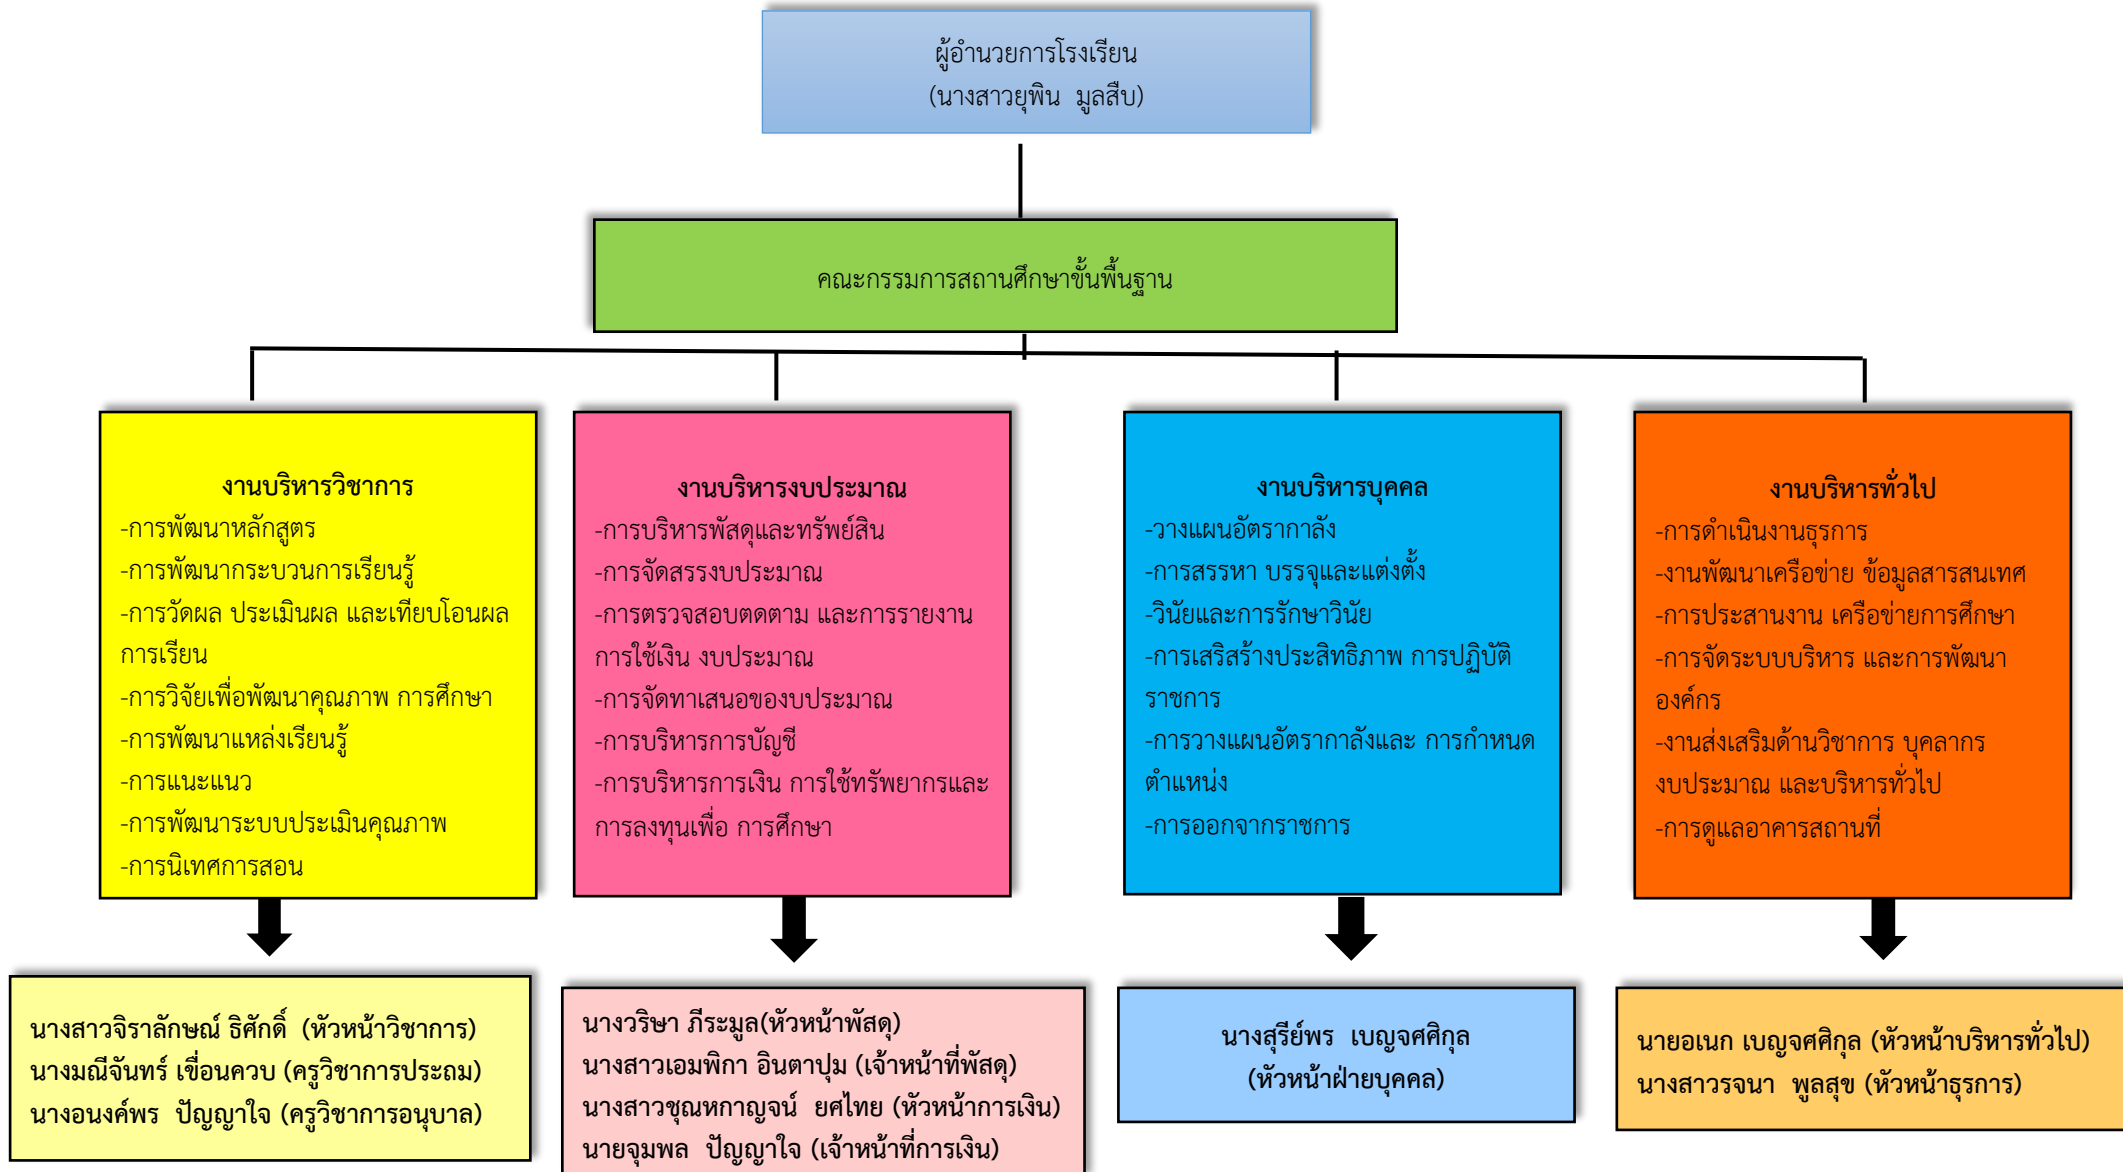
ผู้อำนวยการโรงเรียน
(นางสาวยุพิน มูลสืบ)

คณะกรรมการสถานศึกษาขั้นพื้นฐาน

งานบริหารวิชาการ
-การพัฒนาหลักสูตร
-การพัฒนากระบวนการเรียนรู้
-การวัดผล ประเมินผล และเทียบโอนผลการเรียน
-การวิจัยเพื่อพัฒนาคุณภาพ การศึกษา
-การพัฒนาแหล่งเรียนรู้
-การแนะแนว
-การพัฒนาระบบประเมินคุณภาพ
-การนิเทศการสอน

งานบริหารงบประมาณ
-การบริหารพัสดุและทรัพย์สิน
-การจัดสรรงบประมาณ
-การตรวจสอบตดตาม และการรายงานการใช้เงิน งบประมาณ
-การจัดทาเสนอของบประมาณ
-การบริหารการบัญชี
-การบริหารการเงิน การใช้ทรัพยากรและการลงทุนเพื่อ การศึกษา

งานบริหารบุคคล
-วางแผนอัตรากาลัง
-การสรรหา บรรจุและแต่งตั้ง
-วินัยและการรักษาวินัย
-การเสริสร้างประสิทธิภาพ การปฏิบัติราชการ
-การวางแผนอัตรากาลังและ การกำหนดตำแหน่ง
-การออกจากราชการ

งานบริหารทั่วไป
-การดำเนินงานธุรการ
-งานพัฒนาเครือข่าย ข้อมูลสารสนเทศ
-การประสานงาน เครือข่ายการศึกษา
-การจัดระบบบริหาร และการพัฒนาองค์กร
-งานส่งเสริมด้านวิชาการ บุคลากร งบประมาณ และบริหารทั่วไป
-การดูแลอาคารสถานที่

นางสาวจิราลักษณ์ ธิศักดิ์ (หัวหน้าวิชาการ)
นางมณีจันทร์ เขื่อนควบ (ครูวิชาการประถม)
นางอนงค์พร ปัญญาใจ (ครูวิชาการอนุบาล)

นางวริษา ภีระมูล(หัวหน้าพัสดุ)
นางสาวเอมพิกา อินตาปุ่ม (เจ้าหน้าที่พัสดุ)
นางสาวชุณหกาญจน์ ยศไทย (หัวหน้าการเงิน)
นายจุมพล ปัญญาใจ (เจ้าหน้าที่การเงิน)

นางสุรีย์พร เบญจศศิกุล
(หัวหน้าฝ่ายบุคคล)

นายอเนก เบญจศศิกุล (หัวหน้าบริหารทั่วไป)
นางสาววรจนา พูลสุข (หัวหน้าธุรการ)